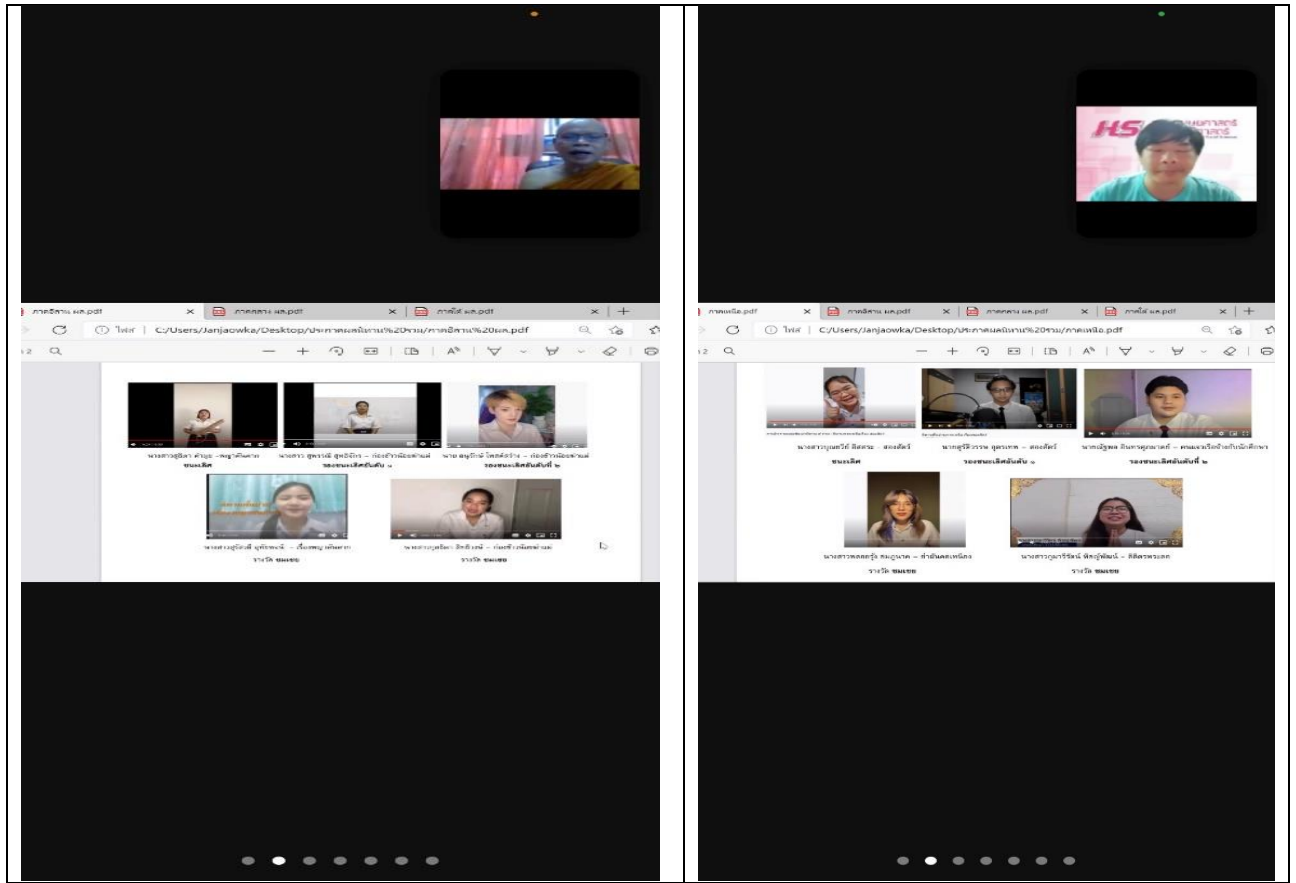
ภาคอีสาน ผล.pdf × ภาคกลาง ผล.pdf × ภาคใต้ ผล.pdf × +

ไฟล์ | C:/Users/Janjaowka/Desktop/ประกาศผลนิทาน%20รวม/ภาคอีสาน%20ผล.pdf

นางสาว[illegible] – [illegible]
ชนะเลิศ

นางสาว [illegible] – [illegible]
รองชนะเลิศอันดับ ๑

นาย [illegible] – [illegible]
รองชนะเลิศอันดับที่ ๒

นางสาว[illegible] – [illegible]
รางวัล ชมเชย

นางสาว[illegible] – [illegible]
รางวัล ชมเชย

HS

ภาคเหนือ.pdf × ภาคอีสาน ผล.pdf × ภาคกลาง ผล.pdf × ภาคใต้ ผล.pdf × +

ไฟล์ | C:/Users/Janjaowka/Desktop/ประกาศผลนิทาน%20รวม/ภาคเหนือ.pdf

นางสาว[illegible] – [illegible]
ชนะเลิศ

นาง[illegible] – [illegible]
รองชนะเลิศอันดับ ๑

นาย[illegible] – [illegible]
รองชนะเลิศอันดับที่ ๒

นางสาว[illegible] – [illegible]
รางวัล ชมเชย

นางสาว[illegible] – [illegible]
รางวัล ชมเชย